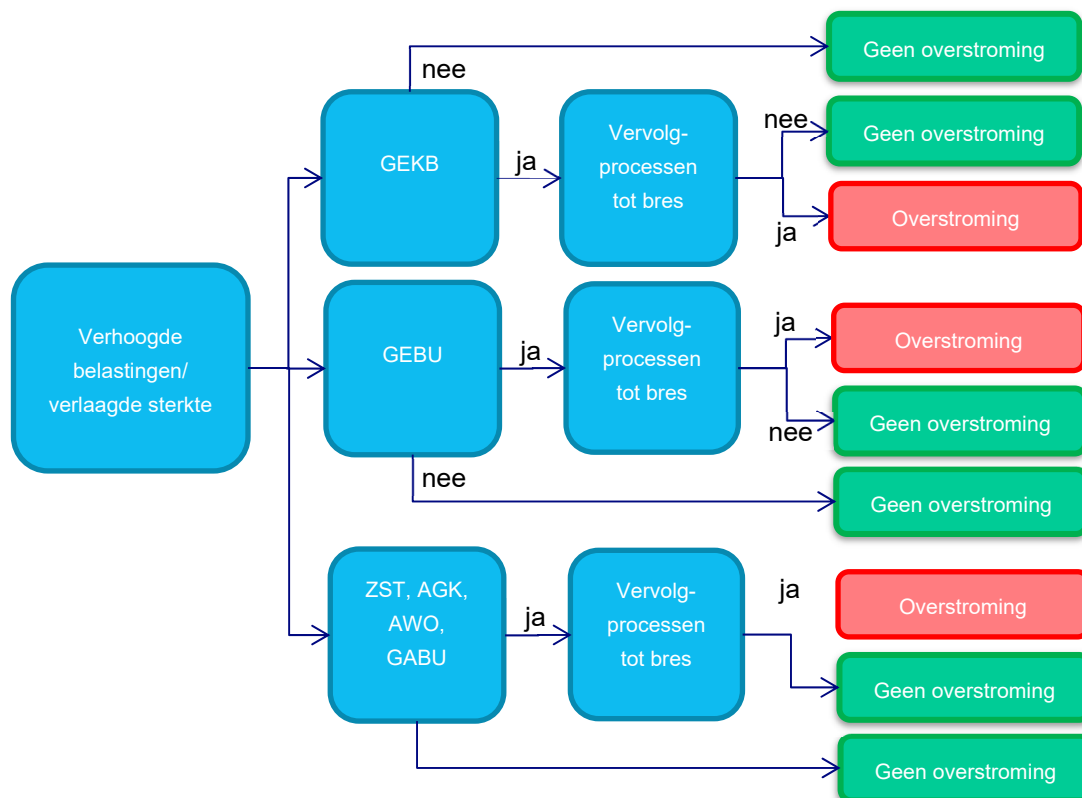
Verhoogde belastingen/ verlaagde sterkte

GEKB

nee

Geen overstroming

ja

Vervolg-processen tot bres

nee

Geen overstroming

ja

Overstroming

GEBU

ja

Vervolg-processen tot bres

ja

Overstroming

nee

Geen overstroming

nee

Geen overstroming

ZST, AGK, AWO, GABU

ja

Vervolg-processen tot bres

ja

Overstroming

Geen overstroming

Geen overstroming